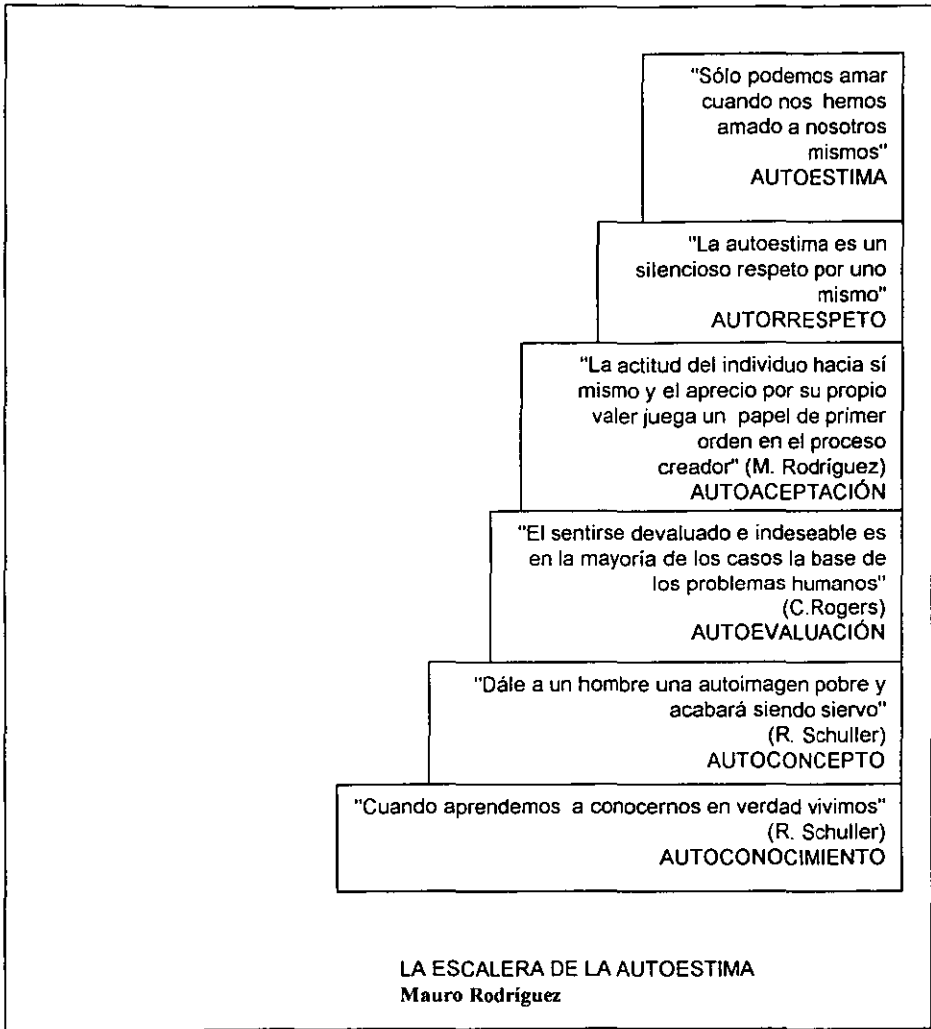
"Sólo podemos amar cuando nos hemos amado a nosotros mismos"
AUTOESTIMA

"La autoestima es un silencioso respeto por uno mismo"
AUTORRESPETO

"La actitud del individuo hacia sí mismo y el aprecio por su propio valer juega un papel de primer orden en el proceso creador" (M. Rodríguez)
AUTOACEPTACIÓN

"El sentirse devaluado e indeseable es en la mayoría de los casos la base de los problemas humanos" (C.Rogers)
AUTOEVALUACIÓN

"Dále a un hombre una autoimagen pobre y acabará siendo siervo" (R. Schuller)
AUTOCONCEPTO

"Cuando aprendemos a conocernos en verdad vivimos" (R. Schuller)
AUTOCONOCIMIENTO

LA ESCALERA DE LA AUTOESTIMA
Mauro Rodríguez